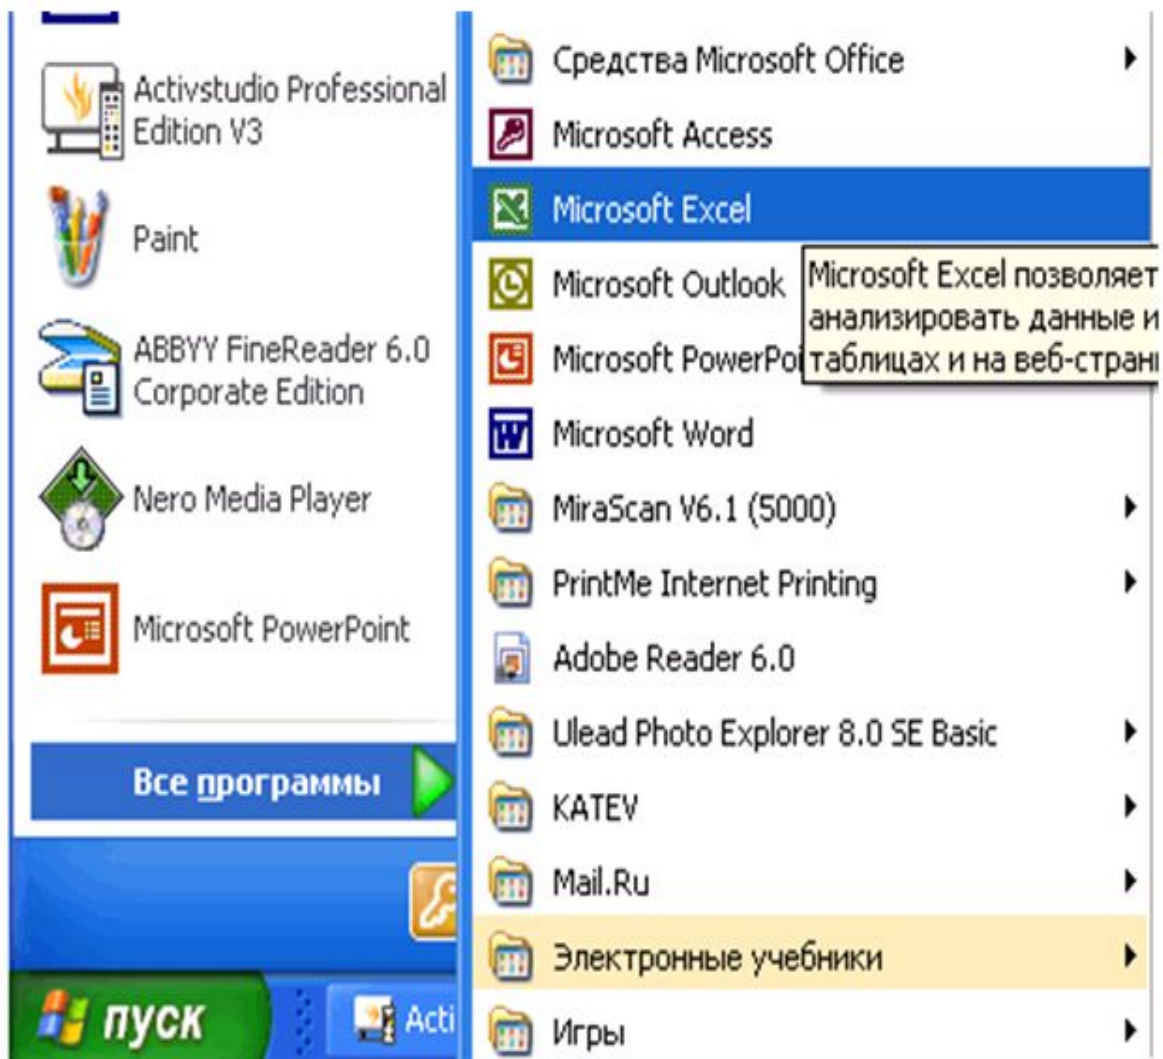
Activstudio Professional Edition V3

Paint

ABBYY FineReader 6.0 Corporate Edition

Nero Media Player

Microsoft PowerPoint

Все программы

пуск

Acti

Средства Microsoft Office

Microsoft Access

Microsoft Excel

Microsoft Outlook

Microsoft PowerPoi

Microsoft Excel позволяет анализировать данные и таблицах и на веб-страни

Microsoft Word

MiraScan V6.1 (5000)

PrintMe Internet Printing

Adobe Reader 6.0

Ulead Photo Explorer 8.0 SE Basic

KATEV

Mail.Ru

Электронные учебники

Игры